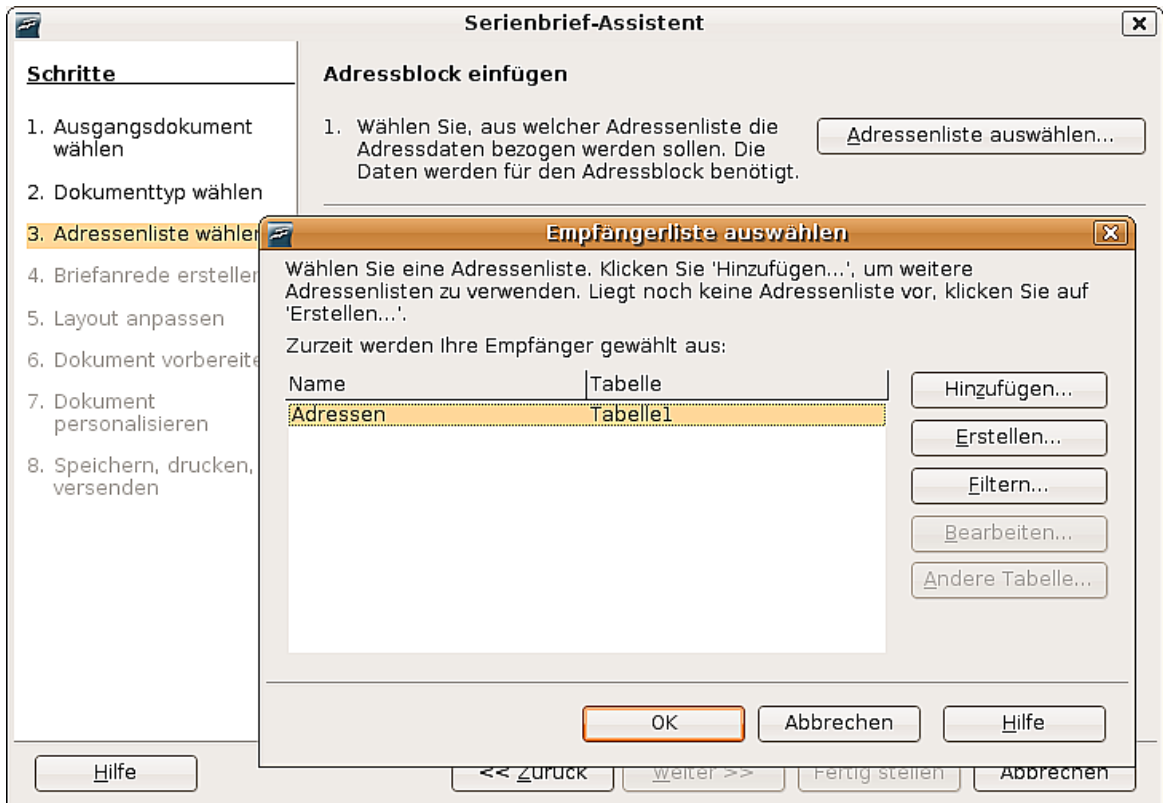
Serienbrief-Assistent

Schritte

1. Ausgangsdokument wählen

2. Dokumenttyp wählen

3. Adressenliste wähle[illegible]

4. Briefanrede erstelle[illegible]

5. Layout anpassen

6. Dokument vorbereit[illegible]

7. Dokument personalisieren

8. Speichern, drucken, versenden

Adressblock einfügen

1. Wählen Sie, aus welcher Adressenliste die Adressdaten bezogen werden sollen. Die Daten werden für den Adressblock benötigt.

Adressenliste auswählen...

Empfängerliste auswählen

Wählen Sie eine Adressenliste. Klicken Sie 'Hinzufügen...', um weitere Adressenlisten zu verwenden. Liegt noch keine Adressenliste vor, klicken Sie auf 'Erstellen...'.

Zurzeit werden Ihre Empfänger gewählt aus:

| Name | Tabelle |
|---|---|
| Adressen | Tabelle1 |

Hinzufügen...

Erstellen...

Filtern...

Bearbeiten...

Andere Tabelle...

OK

Abbrechen

Hilfe

Hilfe

<< Zurück

Weiter >>

Fertig stellen

Abbrechen